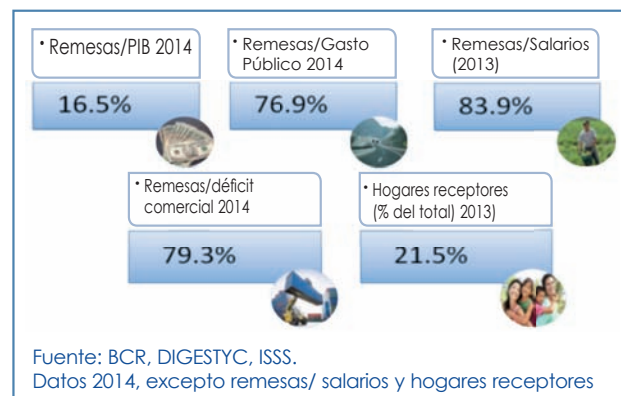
• Remesas/PIB 2014

16.5%

• Remesas/Gasto Público 2014

76.9%

• Remesas/Salarios (2013)

83.9%

• Remesas/déficit comercial 2014

79.3%

• Hogares receptores (% del total) 2013)

21.5%

Fuente: BCR, DIGESTYC, ISSS.
Datos 2014, excepto remesas/ salarios y hogares receptores